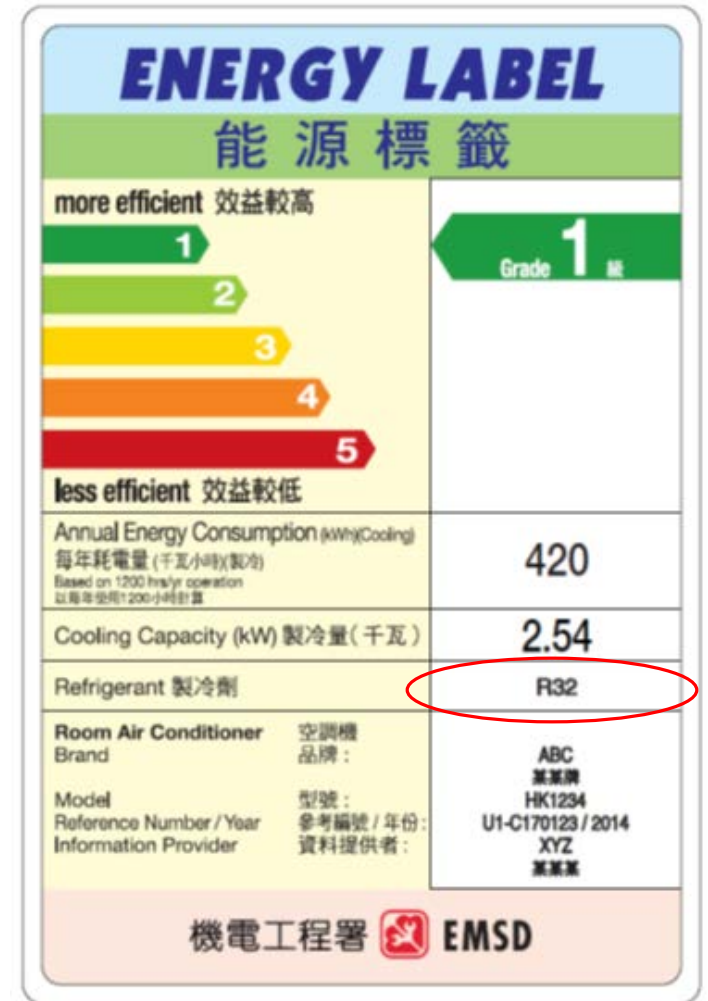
ENERGY LABEL
能 源 標 籤

more efficient 效益較高

1
2
3
4
5

less efficient 效益較低

Grade 1 級

| Annual Energy Consumption (kWh)(Cooling) 每年耗電量(千瓦小時)(製冷) Based on 1200 hrs/yr operation 以每年使用1200小時計算 | 420 |
|---|---|
| Cooling Capacity (kW) 製冷量(千瓦) | 2.54 |
| Refrigerant 製冷劑 | R32 |
| Room Air Conditioner 空調機 | |
| Brand 品牌: | ABC 某某牌 |
| Model 型號: | HK1234 |
| Reference Number / Year 參考編號 / 年份: | U1-C170123 / 2014 |
| Information Provider 資料提供者: | XYZ 某某某 |

機電工程署 EMSD